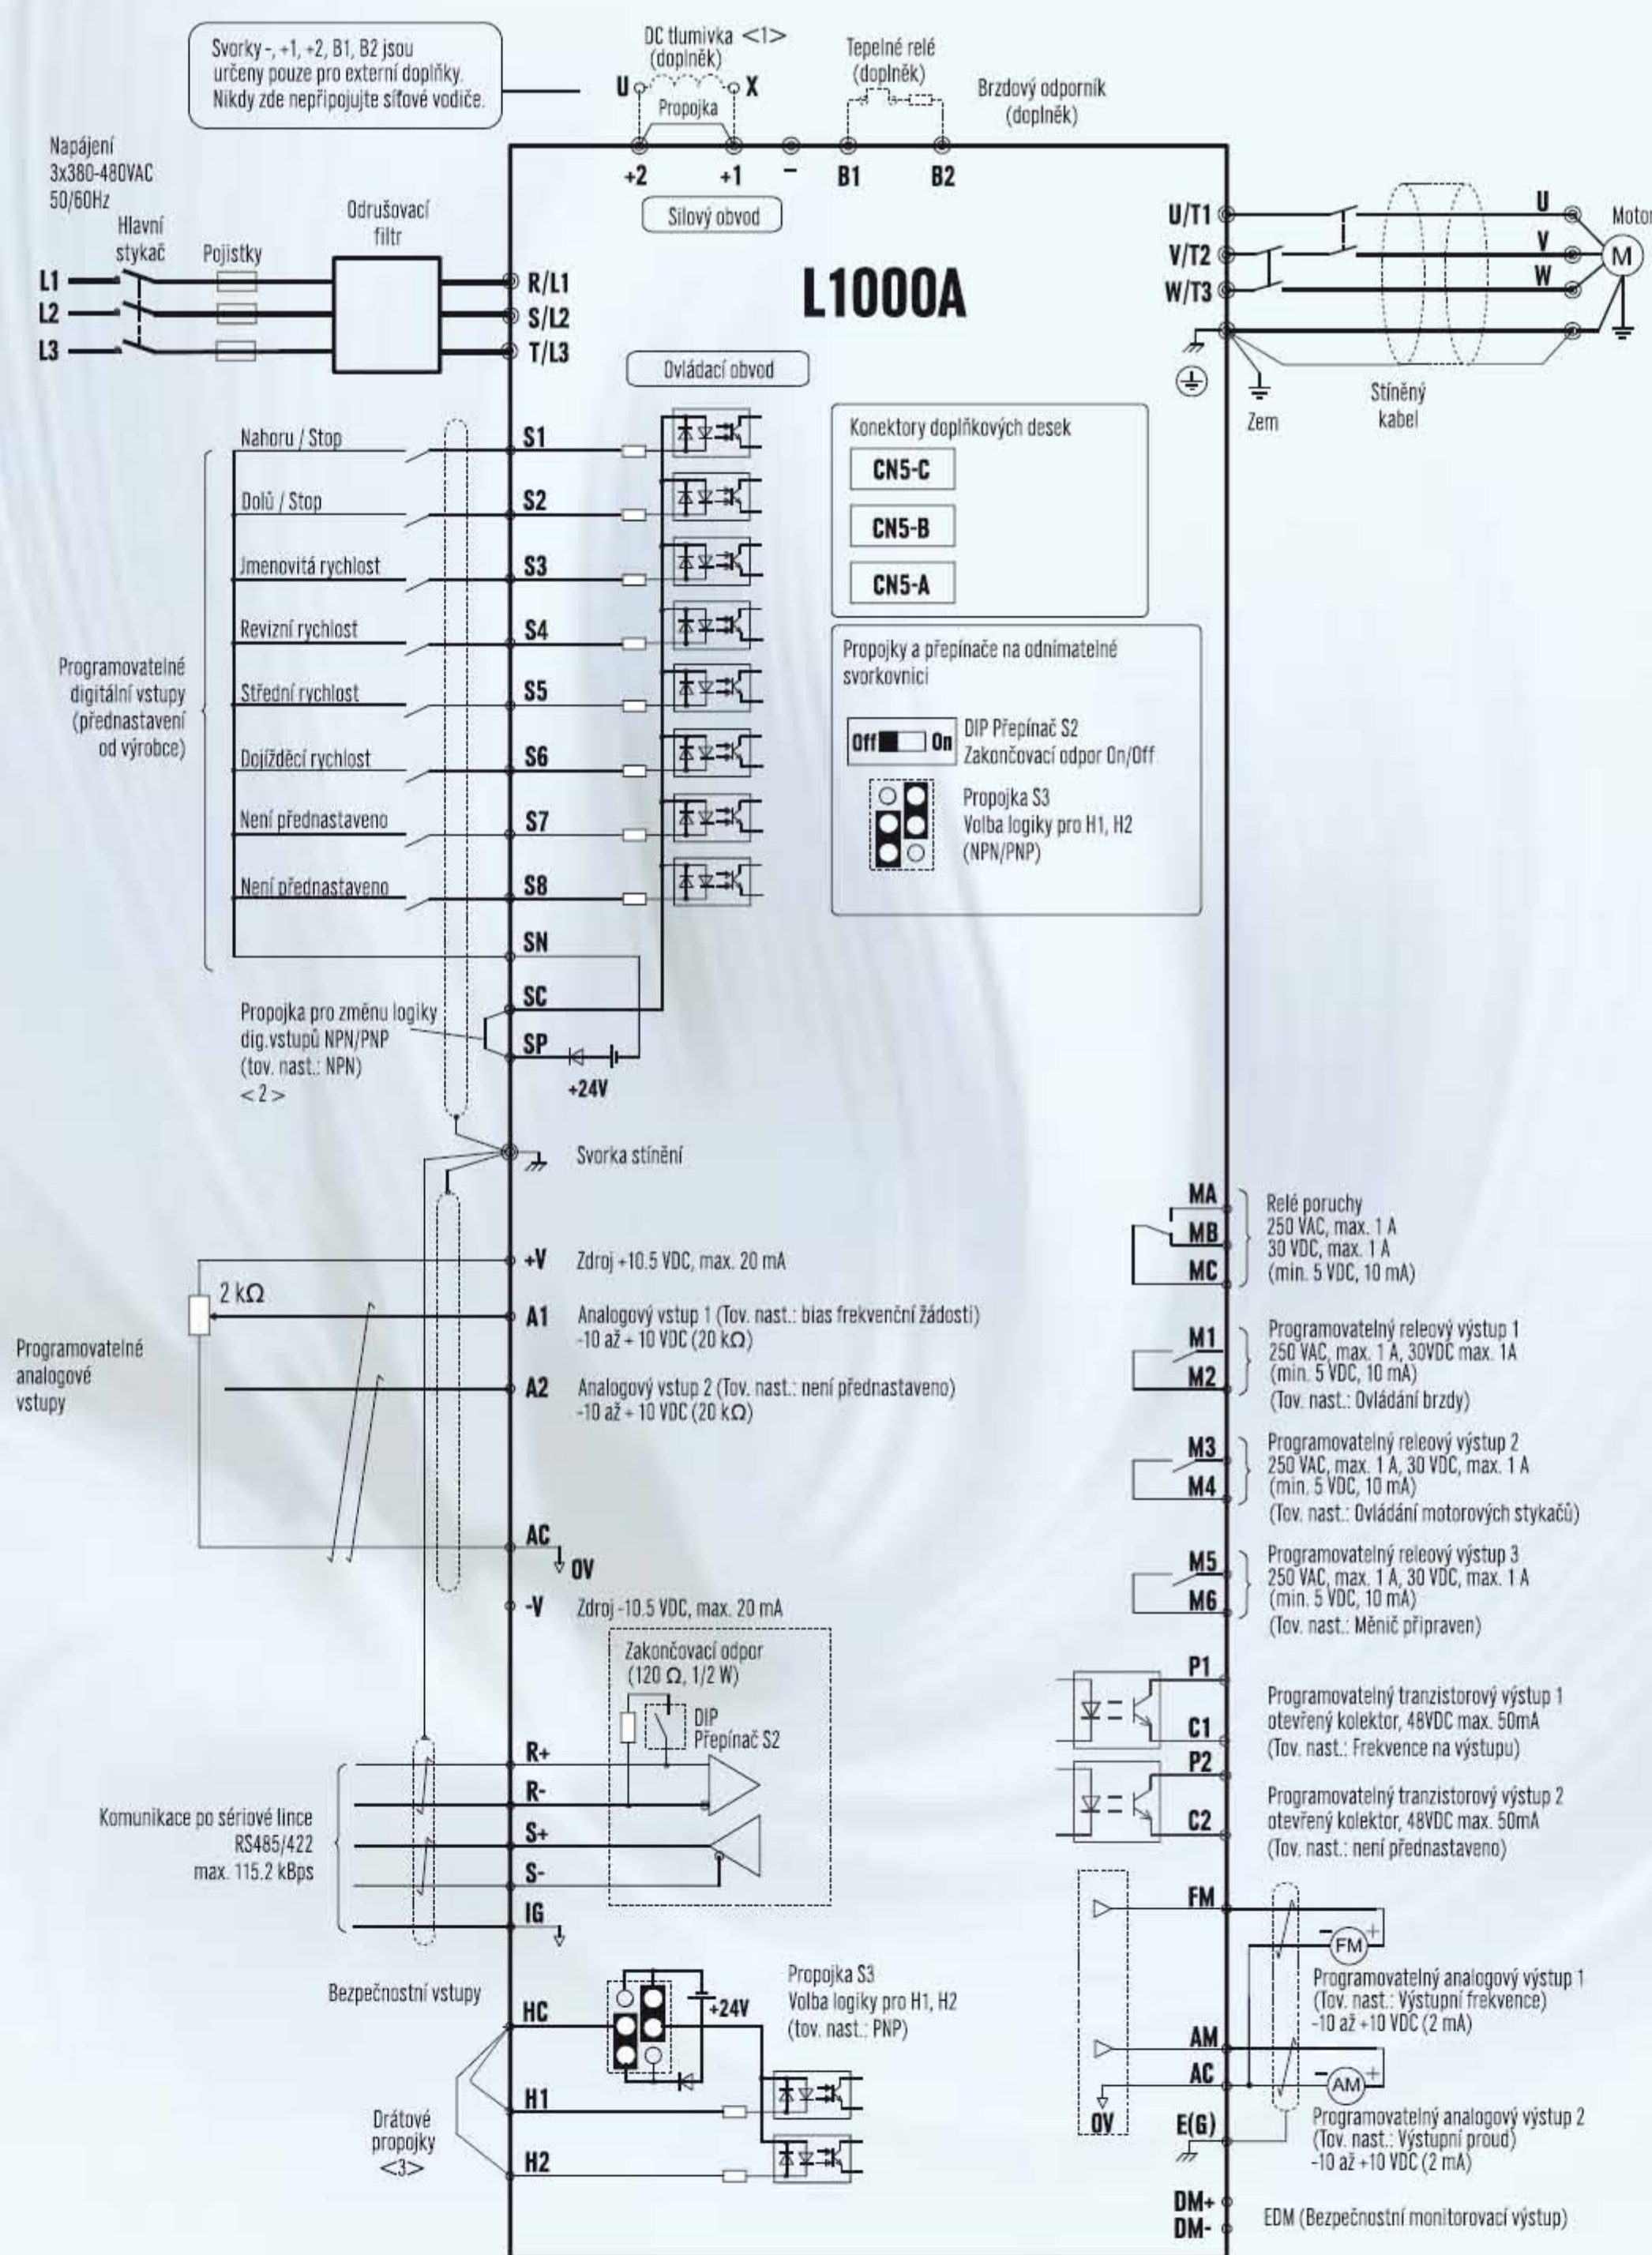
Svorky -, +1, +2, B1, B2 jsou určeny pouze pro externí doplňky. Nikdy zde nepřipojujte síťové vodiče.

DC tlumivka <1> (doplněk)

U X

Propojka

Tepelné relé (doplněk)

Brzdový odporník (doplněk)

+2 +1 − B1 B2

Silový obvod

Napájení 3x380-480VAC 50/60Hz

Hlavní stykač

Pojistky

Odrušovací filtr

L1
L2
L3

R/L1
S/L2
T/L3

L1000A

U/T1
V/T2
W/T3

U
V
W

Motor

M

Zem

Stíněný kabel

Ovládací obvod

Nahoru / Stop
S1
Dolů / Stop
S2
Jmenovitá rychlost
S3
Revizní rychlost
S4
Střední rychlost
S5
Dojížděcí rychlost
S6
Není přednastaveno
S7
Není přednastaveno
S8
SN
SC
SP

Programovatelné digitální vstupy (přednastavení od výrobce)

Konektory doplňkových desek
CN5-C
CN5-B
CN5-A

Propojky a přepínače na odnímatelné svorkovnici

Off On
DIP Přepínač S2
Zakončovací odpor On/Off

Propojka S3
Volba logiky pro H1, H2
(NPN/PNP)

Propojka pro změnu logiky dig.vstupů NPN/PNP (tov. nast.: NPN) < 2 >

+24V

Svorka stínění

MA
MB
MC
Relé poruchy
250 VAC, max. 1 A
30 VDC, max. 1 A
(min. 5 VDC, 10 mA)

+V Zdroj +10.5 VDC, max. 20 mA

2 kΩ

A1 Analogový vstup 1 (Tov. nast.: bias frekvenční žádosti)
-10 až + 10 VDC (20 kΩ)

Programovatelné analogové vstupy

A2 Analogový vstup 2 (Tov. nast.: není přednastaveno)
-10 až + 10 VDC (20 kΩ)

M1
M2
Programovatelný releový výstup 1
250 VAC, max. 1 A, 30VDC max. 1A
(min. 5 VDC, 10 mA)
(Tov. nast.: Ovládání brzdy)

M3
M4
Programovatelný releový výstup 2
250 VAC, max. 1 A, 30 VDC, max. 1 A
(min. 5 VDC, 10 mA)
(Tov. nast.: Ovládání motorových stykačů)

AC
0V

M5
M6
Programovatelný releový výstup 3
250 VAC, max. 1 A, 30 VDC, max. 1 A
(min. 5 VDC, 10 mA)
(Tov. nast.: Měnič připraven)

-V Zdroj -10.5 VDC, max. 20 mA

Zakončovací odpor
(120 Ω, 1/2 W)

DIP
Přepínač S2

P1
C1
Programovatelný tranzistorový výstup 1
otevřený kolektor, 48VDC max. 50mA
(Tov. nast.: Frekvence na výstupu)

R+
R-
S+
S-
IG

Komunikace po sériové lince
RS485/422
max. 115.2 kBps

P2
C2
Programovatelný tranzistorový výstup 2
otevřený kolektor, 48VDC max. 50mA
(Tov. nast.: není přednastaveno)

FM

FM
Programovatelný analogový výstup 1
(Tov. nast.: Výstupní frekvence)
-10 až +10 VDC (2 mA)

Bezpečnostní vstupy

HC

+24V

Propojka S3
Volba logiky pro H1, H2
(tov. nast.: PNP)

AM
AC

AM

0V

E(G)

Programovatelný analogový výstup 2
(Tov. nast.: Výstupní proud)
-10 až +10 VDC (2 mA)

H1

Drátové propojky <3>

H2

DM+
DM-
EDM (Bezpečnostní monitorovací výstup)